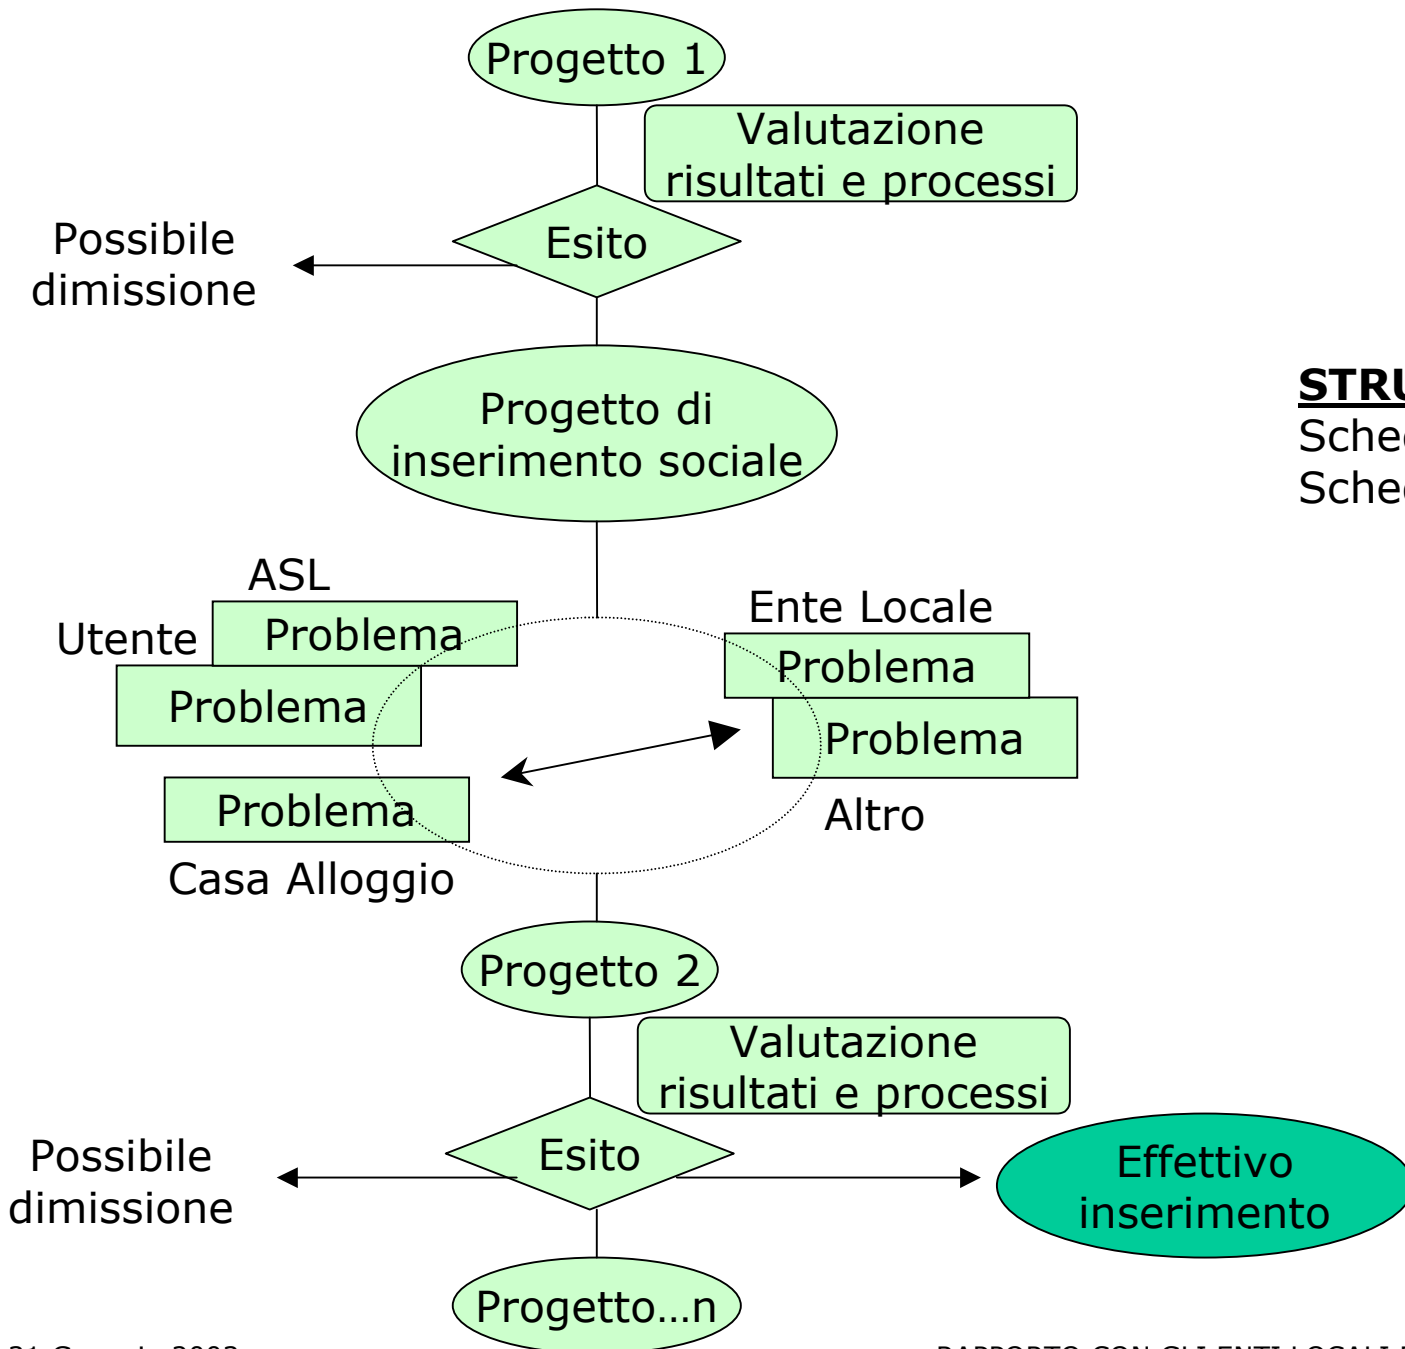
Progetto 1

Valutazione risultati e processi

Esito

Possibile dimissione

Progetto di inserimento sociale

STRU
Sche
Sche

ASL

Utente

Problema

Problema

Ente Locale

Problema

Problema

Problema

Altro

Casa Alloggio

Progetto 2

Valutazione risultati e processi

Esito

Possibile dimissione

Effettivo inserimento

Progetto…n

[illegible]

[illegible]